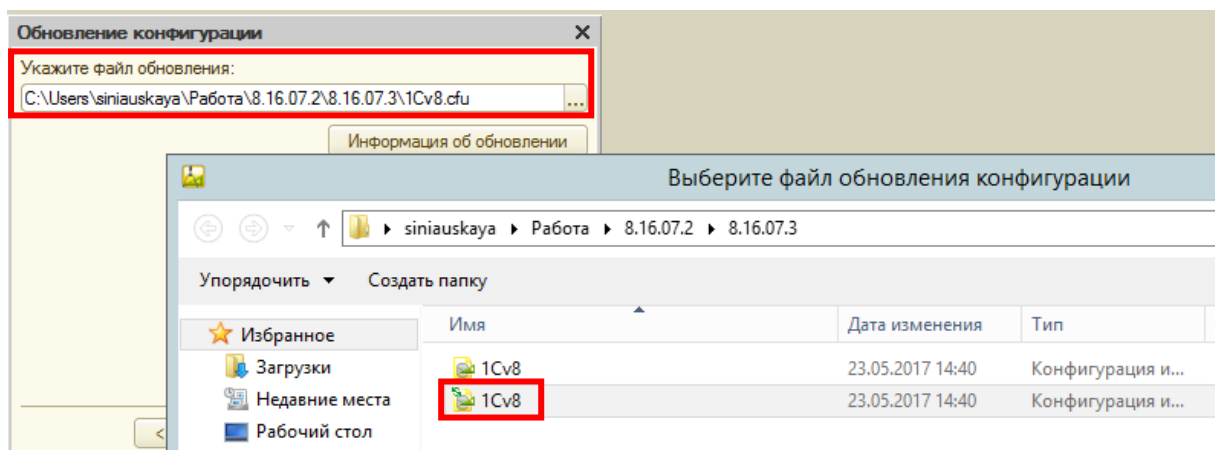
Обновление конфигурации ×
Укажите файл обновления:
C:\Users\siniauskaya\Работа\8.16.07.2\8.16.07.3\1Cv8.cfu ...
Информация об обновлении

Выберите файл обновления конфигурации

siniauskaya ▸ Работа ▸ 8.16.07.2 ▸ 8.16.07.3

Упорядочить ▾ Создать папку

Избранное
Загрузки
Недавние места
Рабочий стол

| Имя | Дата изменения | Тип |
|---|---|---|
| 1Cv8 | 23.05.2017 14:40 | Конфигурация и... |
| 1Cv8 | 23.05.2017 14:40 | Конфигурация и... |